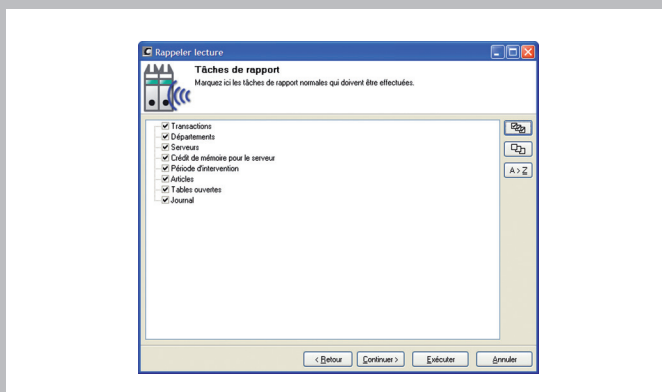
Rappeler lecture

Tâches de rapport

Marquez ici les tâches de rapport normales qui doivent être effectuées.

Transactions
Départements
Serveurs
Crédit de mémoire pour le serveur
Période d'intervention
Articles
Tables ouvertes
Journal

A > Z

< Retour
Continuer >
Exécuter
Annuler